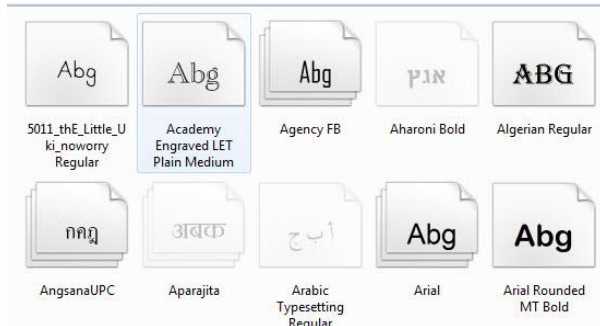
Abg
5011_thE_Little_Uki_noworry Regular

Abg
Academy Engraved LET Plain Medium

Abg
Agency FB

אנץ
Aharoni Bold

ABG
Algerian Regular

กคฎ
AngsanaUPC

अबक
Aparajita

أ ب ج
Arabic Typesetting Regular

Abg
Arial

Abg
Arial Rounded MT Bold